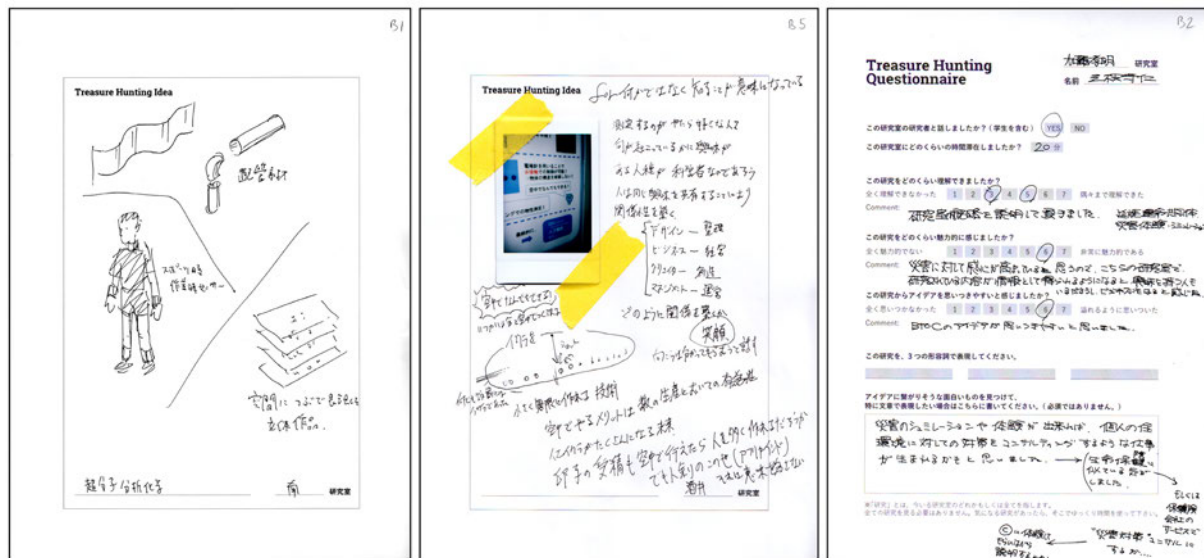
B1

Treasure Hunting Idea

配管ホース

スポーツ用作業時センサー

空間につなげて表示される立体作品

超分子分析化学

南 研究室

B5

Treasure Hunting Idea

Sole 何かではなく 何をするかが 意味になってくる

測定するのが 作らが 好きな人で 何か たったこうなぎに 興味が ある人様か 科学者なてある 人は何に興味を共有することになり 関係性を築く

デザイン — 整理
ビジネス — 経営
クリエイター — 創造
マネジメント — 運営

どのように関係を築くか

笑顔

ハプニングが作ってあげることで 説

宇宙で何をする？ ロケットの上で進む理由？

イプシロン

研究者同士 人が作る

ホーズ 無限に作れる 技術

宇宙で作るメリットは 数々 宇宙での研究価値

イノベイターが たくさんいたなる未来

宇宙で何が行えたら 人達に 作るんだろうか

宇宙の質積も宇宙に行けたら 素朴の二の定（アウトリーチ）

でも大切のことは 未来都市に

酒井 研究室

B2

Treasure Hunting Questionnaire

加藤泰朗 研究室
名前 三枝守仁

この研究室の研究者と話しましたか？（学生を含む） YES NO

この研究室にどのくらいの時間滞在しましたか？ 20 分

この研究室をどのくらい理解できましたか？
全く理解できなかった 1 2 3 4 5 6 7 隅々まで理解できた
Comment: 研究者の研究を説明して頂きました。 技術的な部分の理解は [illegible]

この研究室をどのくらい魅力的に感じましたか？
全く魅力的でない 1 2 3 4 5 6 7 非常に魅力的である
Comment: 災害に対して真に考えている、思ったので、こちらの研究室で、研究されている技術が情報として伝わるようになれば、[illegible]

この研究室からアイデアを思いつきやすいと感じましたか？
全く思いつかなかった 1 2 3 4 5 6 7 溢れるように思いついた
Comment: BtoCのアイデアが思いつきやすいと思いました。

この研究室を、3つの形容詞で表現してください。

アイデアに繋がりそうな面白いものを見つけて、特に文章で表現したい場合はこちらに書いてください。（必須ではありません。）

災害のシミュレーションや 体験が 出来れば、個人の住環境に対しての対策とコンサルティングするような仕事が生まれるかなと思いました。

災害対策の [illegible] 体験 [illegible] しました。

若しくは 保険商品の サービスで

※「研究」とは、ついる研究のどれかもしくは全てを指します。
全ての研究を見る必要はありませんが、気になる研究があったら、ぜひこの用紙を使ってください。

©… 保険会社 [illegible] 物件 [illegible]

"災害対策コンサル"するか…